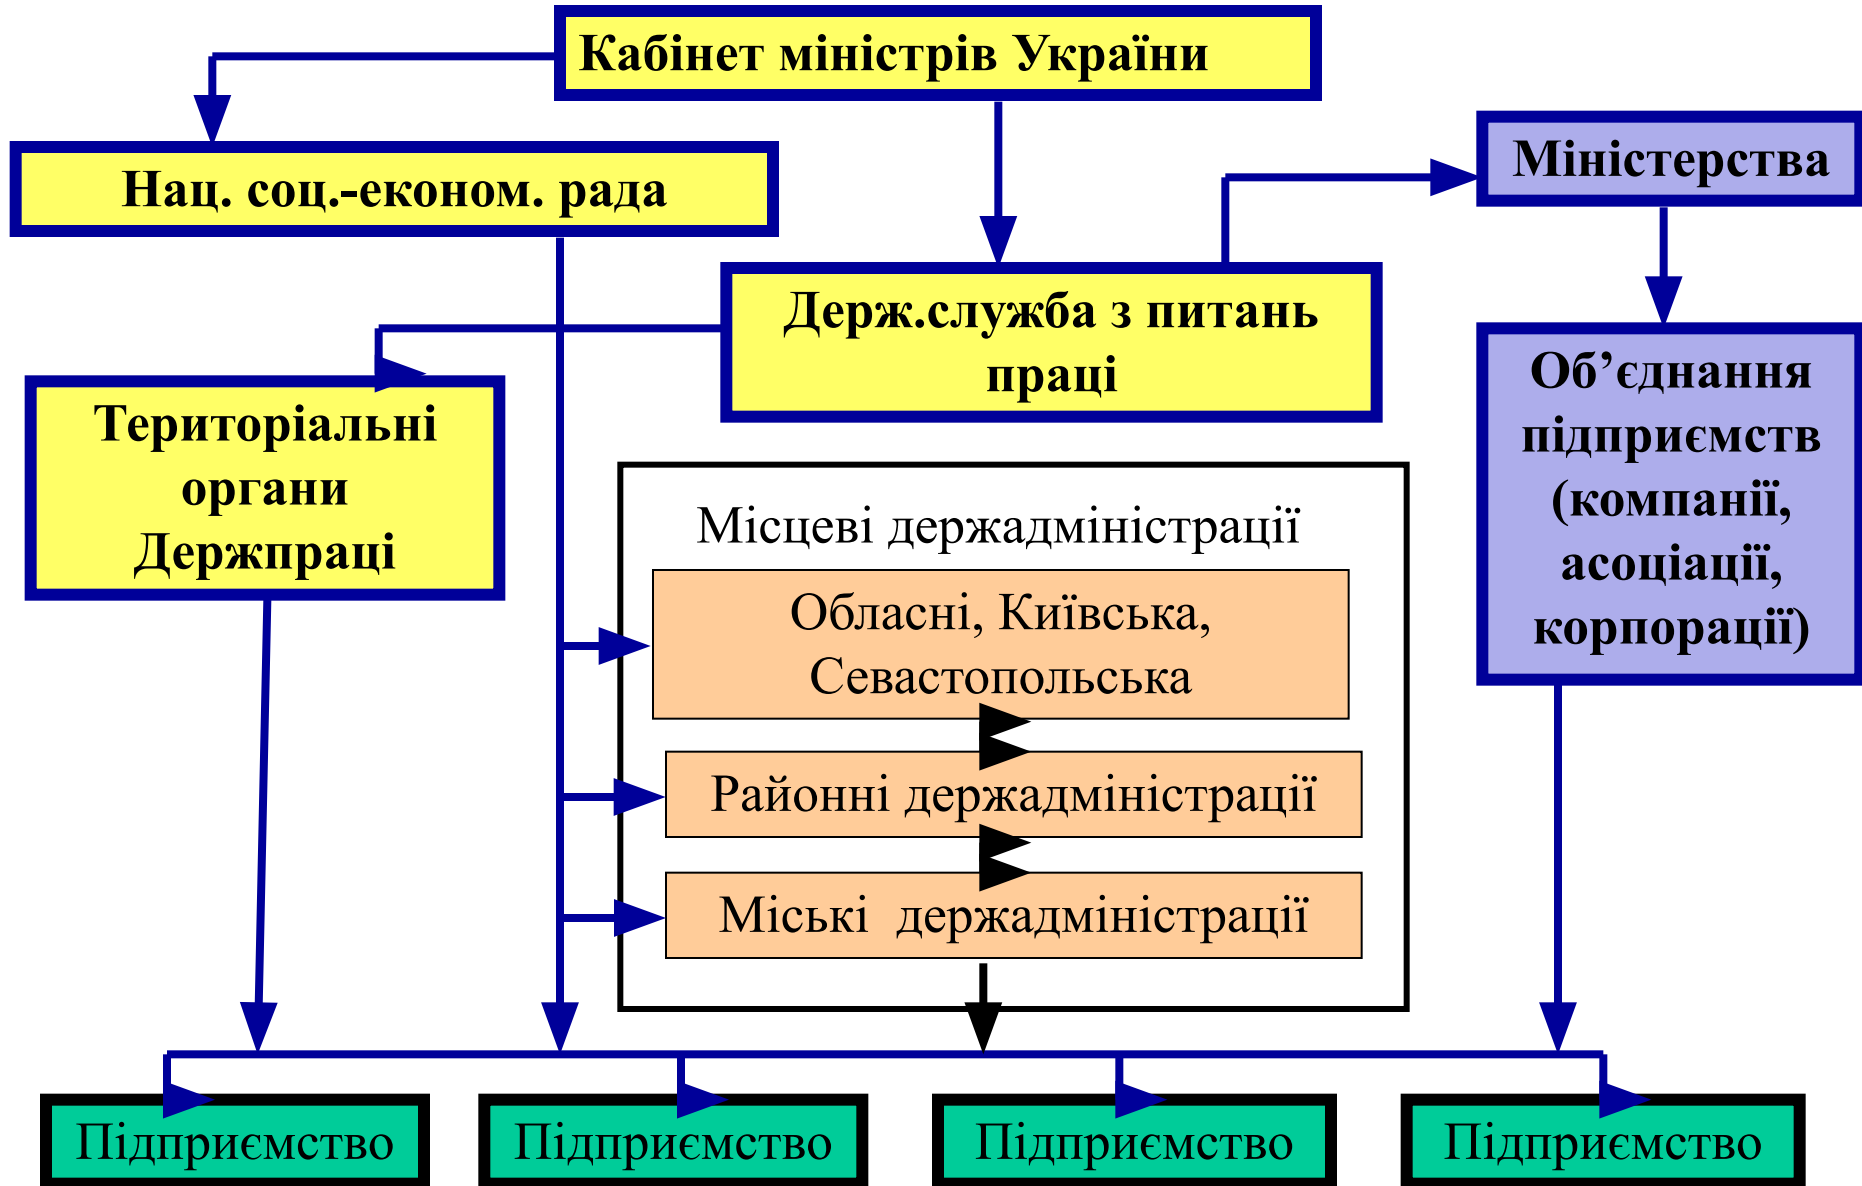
Кабінет міністрів України

Нац. соц.-економ. рада

Міністерства

Держ.служба з питань праці

Територіальні органи Держпраці

Об’єднання підприємств (компанії, асоціації, корпорації)

Місцеві держадміністрації

Обласні, Київська, Севастопольська

Районні держадміністрації

Міські держадміністрації

Підприємство

Підприємство

Підприємство

Підприємство